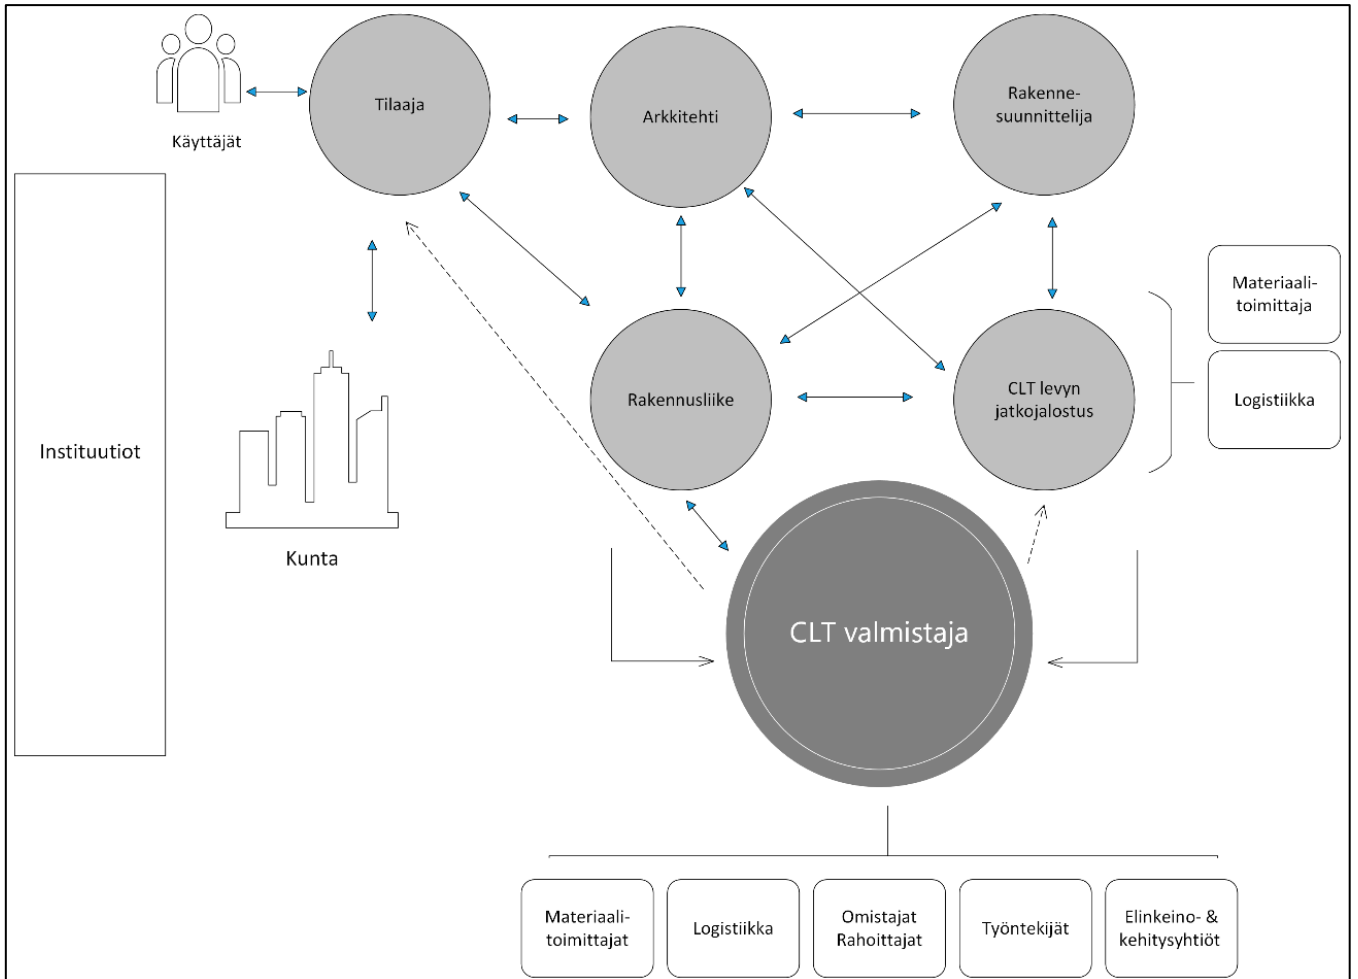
Käyttäjät

Tilaaja

Arkkitehti

Rakenne-suunnittelija

Instituutiot

Materiaali-toimittaja

Logistiikka

Rakennusliike

CLT levyn jatkojalostus

Kunta

CLT valmistaja

Materiaali-toimittajat

Logistiikka

Omistajat Rahoittajat

Työntekijät

Elinkeino- & kehitysyhtiöt